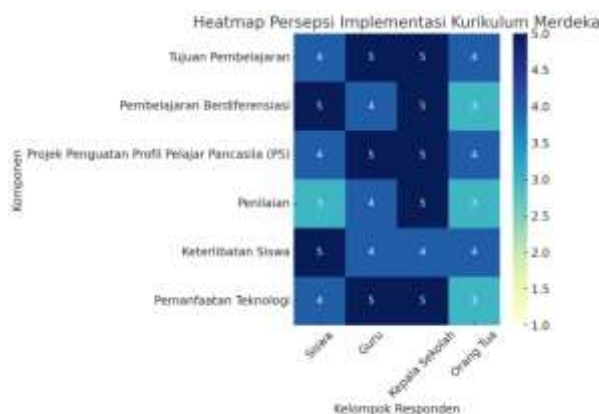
Heatmap Persepsi Implementasi Kurikulum Merdeka

Komponen

Tujuan Pembelajaran
Pembelajaran Berdiferensiasi
Projek Penguatan Profil Pelajar Pancasila (P5)
Penilaian
Keterlibatan Siswa
Pemanfaatan Teknologi

| | Siswa | Guru | Kepala Sekolah | Orang Tua |
|---|---|---|---|---|
| Tujuan Pembelajaran | 4 | 5 | 5 | 4 |
| Pembelajaran Berdiferensiasi | 5 | 4 | 5 | 3 |
| Projek Penguatan Profil Pelajar Pancasila (P5) | 4 | 5 | 5 | 4 |
| Penilaian | 3 | 4 | 5 | 3 |
| Keterlibatan Siswa | 5 | 4 | 4 | 4 |
| Pemanfaatan Teknologi | 4 | 5 | 5 | 3 |

Kelompok Responden

5.0
4.5
4.0
3.5
3.0
2.5
2.0
1.5
1.0